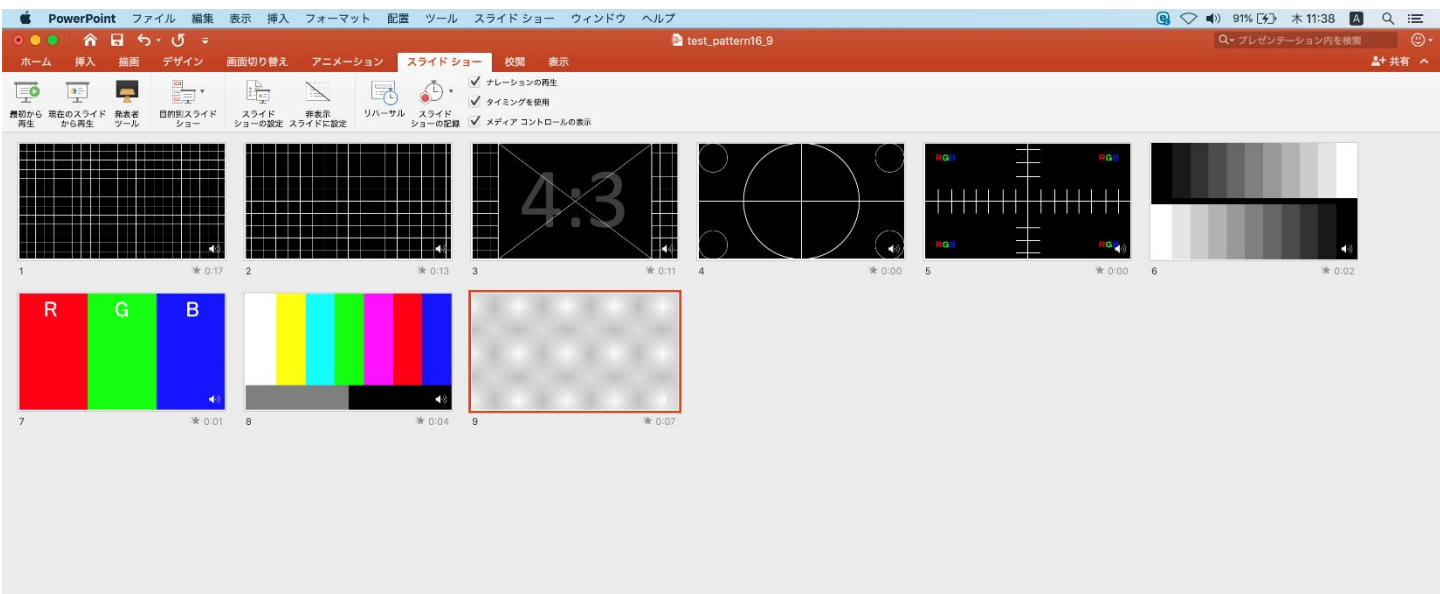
PowerPoint ファイル 編集 表示 挿入 フォーマット 配置 ツール スライド ショー ウィンドウ ヘルプ

91% 木 11:38 A

test_pattern16_9

プレゼンテーション内を検索

ホーム 挿入 描画 デザイン 画面切り替え アニメーション スライド ショー 校閲 表示

共有

最初から再生 現在のスライドから再生 発表者ツール 目的別スライドショー スライドショーの設定 非表示スライドに設定 リハーサル スライドショーの記録

ナレーションの再生
タイミングを使用
メディア コントロールの表示

4:3

RGB RGB RGB RGB

1 0:17
2 0:13
3 0:11
4 0:00
5 0:00
6 0:02

R G B

7 0:01
8 0:04
9 0:07